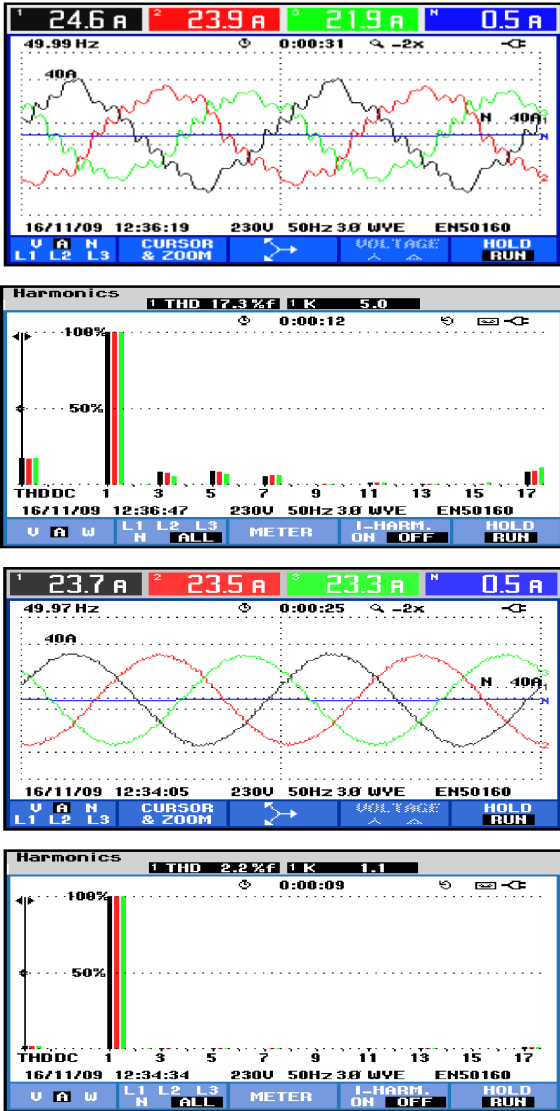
1 24.6 A 2 23.9 A 3 21.9 A N 0.5 A

49.99 Hz 0:00:31 -2x

40A

N 40A

16/11/09 12:36:19 230V 50Hz 3.Ø WYE EN50160

V A N L1 L2 L3 CURSOR & ZOOM VOLTAGE HOLD RUN

Harmonics 1 THD 17.3 %f 1 K 5.0

0:00:12

100%

50%

THDDC 1 3 5 7 9 11 13 15 17

16/11/09 12:36:47 230V 50Hz 3.Ø WYE EN50160

V A W L1 N L2 L3 ALL METER I-HARM. ON OFF HOLD RUN

1 23.7 A 2 23.5 A 3 23.3 A N 0.5 A

49.97 Hz 0:00:25 -2x

40A

N 40A

16/11/09 12:34:05 230V 50Hz 3.Ø WYE EN50160

V A N L1 L2 L3 CURSOR & ZOOM VOLTAGE HOLD RUN

Harmonics 1 THD 2.2 %f 1 K 1.1

0:00:09

100%

50%

THDDC 1 3 5 7 9 11 13 15 17

16/11/09 12:34:34 230V 50Hz 3.Ø WYE EN50160

V A W L1 N L2 L3 ALL METER I-HARM. ON OFF HOLD RUN